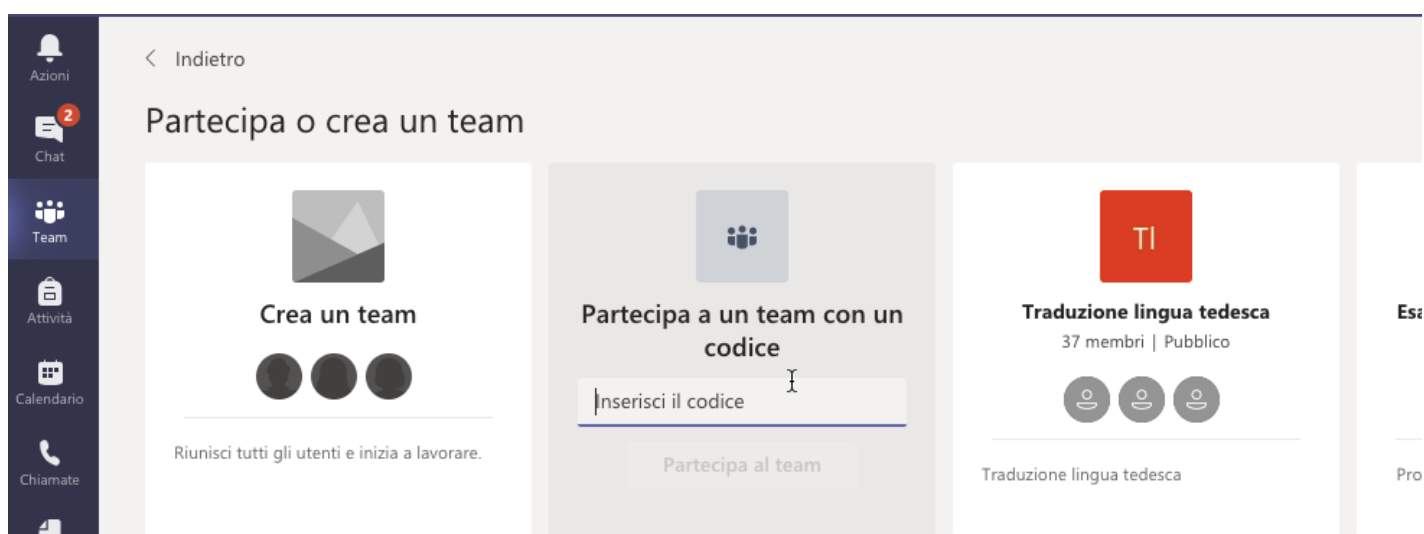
Azioni

2

Chat

Team

Attività

Calendario

Chiamate

< Indietro

Partecipa o crea un team

Crea un team

Riunisci tutti gli utenti e inizia a lavorare.

Partecipa a un team con un codice

Inserisci il codice

Partecipa al team

TI

Traduzione lingua tedesca

37 membri | Pubblico

Traduzione lingua tedesca

Esa

Pro